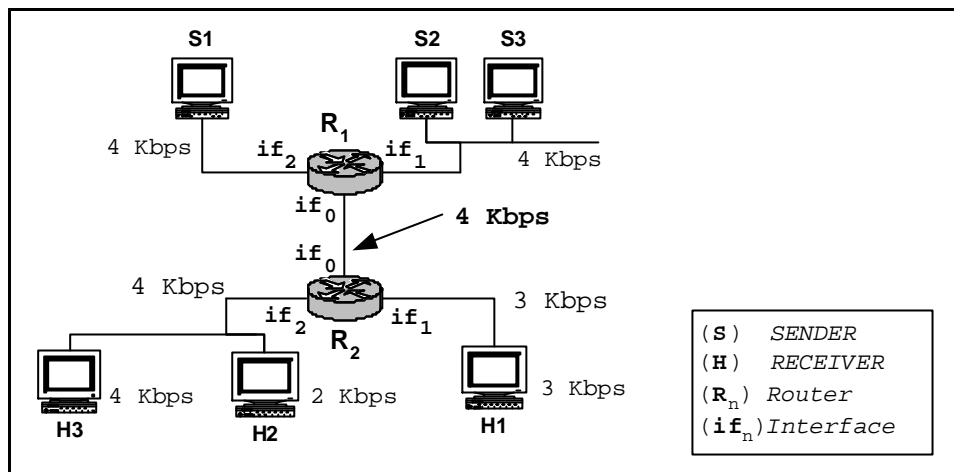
S1

S2 S3

$R_1$

4 Kbps

$if_2$

$if_1$

4 Kbps

$if_0$

4 Kbps

$if_0$

4 Kbps

3 Kbps

$if_2$

$if_1$

$R_2$

4 Kbps

2 Kbps

3 Kbps

H3

H2

H1

(S) SENDER
(H) RECEIVER
($R_n$) Router
($if_n$) Interface